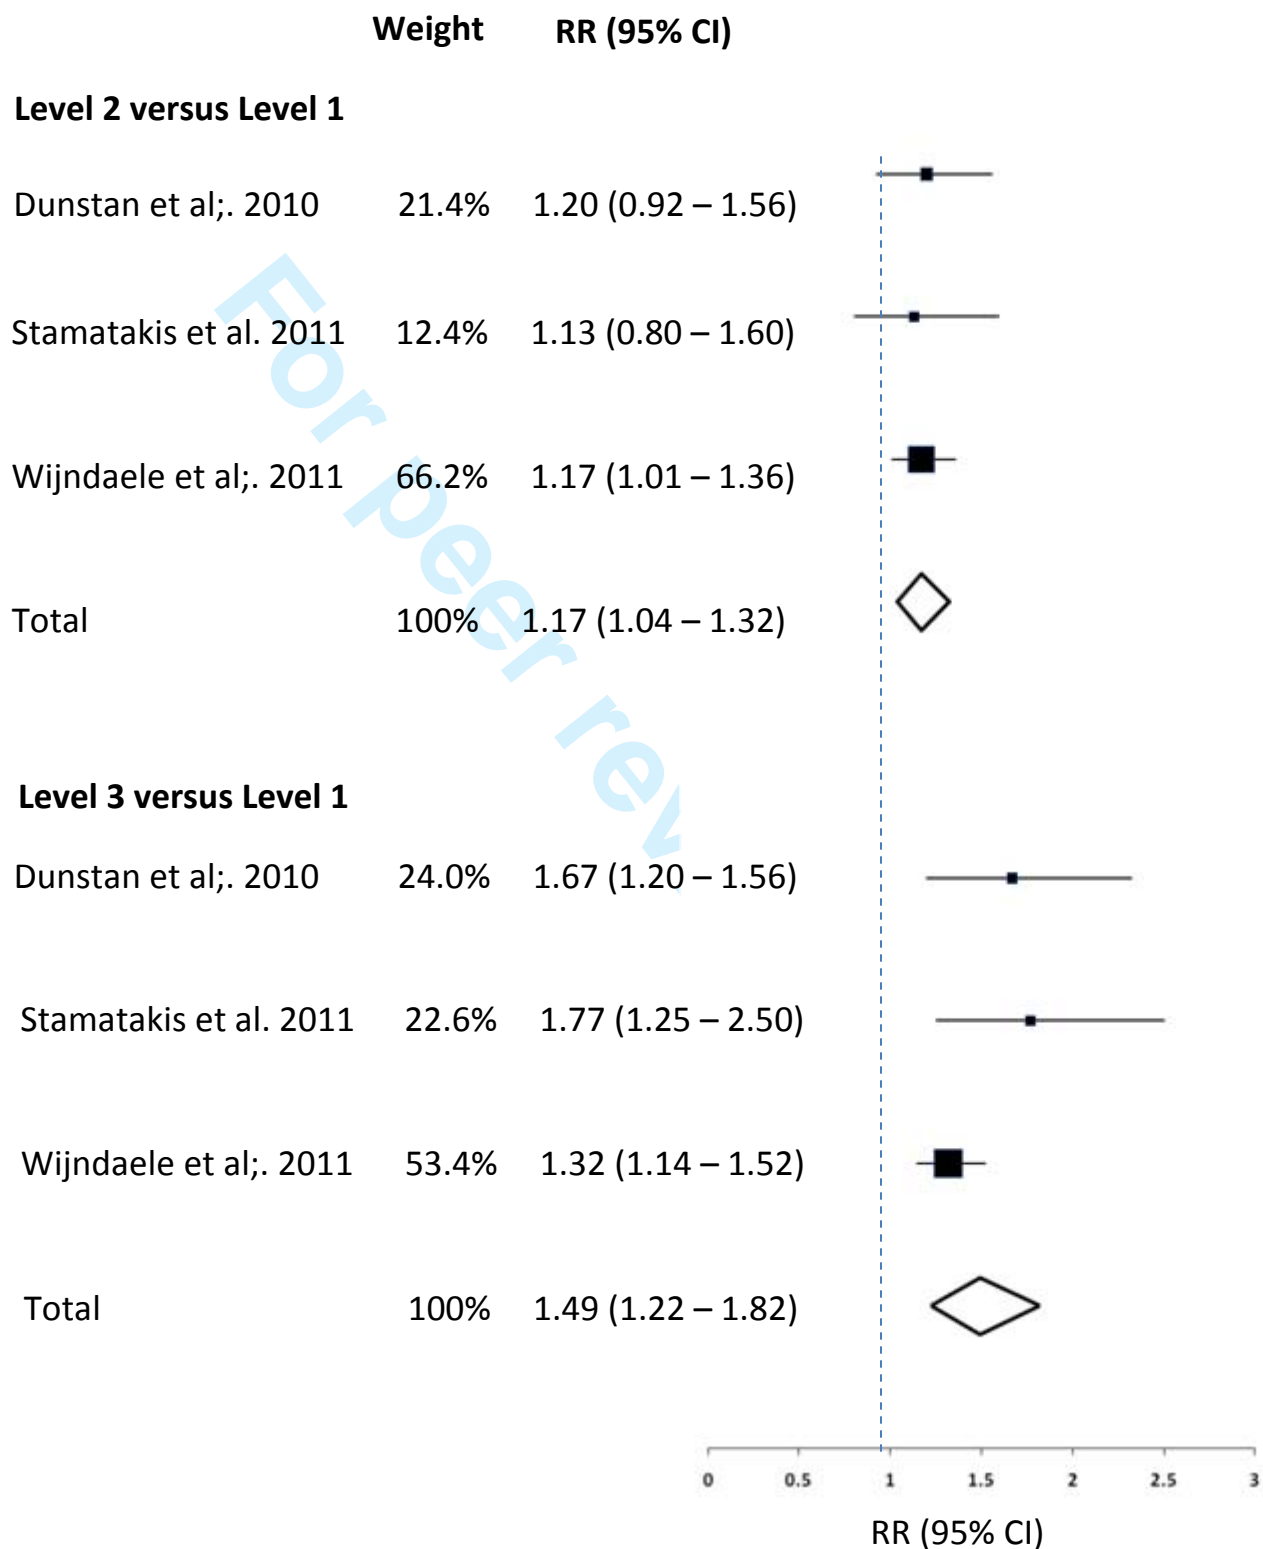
Weight RR (95% CI)

**Level 2 versus Level 1**

| | Weight | RR (95% CI) |
|---|---|---|
| Dunstan et al;. 2010 | 21.4% | 1.20 (0.92 – 1.56) |
| Stamatakis et al. 2011 | 12.4% | 1.13 (0.80 – 1.60) |
| Wijndaele et al;. 2011 | 66.2% | 1.17 (1.01 – 1.36) |
| Total | 100% | 1.17 (1.04 – 1.32) |

**Level 3 versus Level 1**

| | Weight | RR (95% CI) |
|---|---|---|
| Dunstan et al;. 2010 | 24.0% | 1.67 (1.20 – 1.56) |
| Stamatakis et al. 2011 | 22.6% | 1.77 (1.25 – 2.50) |
| Wijndaele et al;. 2011 | 53.4% | 1.32 (1.14 – 1.52) |
| Total | 100% | 1.49 (1.22 – 1.82) |

0 0.5 1 1.5 2 2.5 3

RR (95% CI)

For peer rev